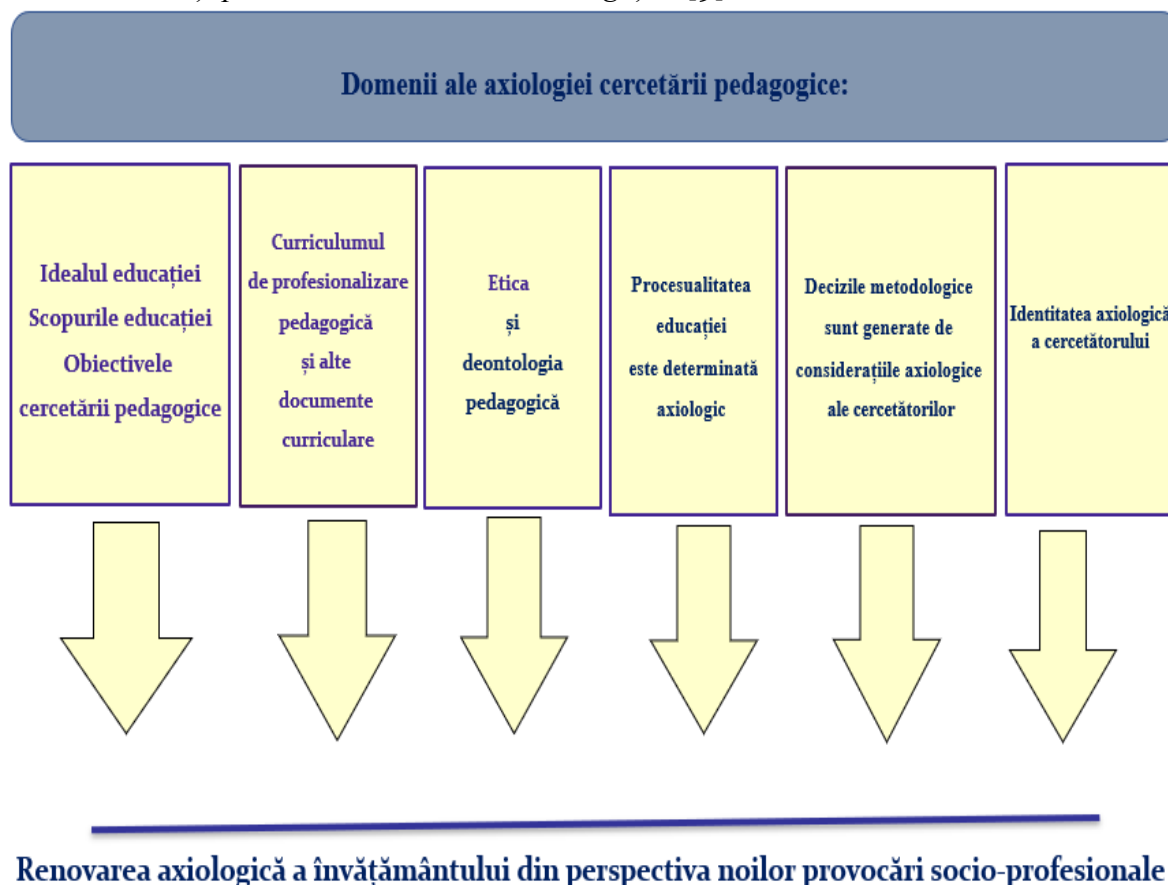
Domenii ale axiologiei cercetării pedagogice:

Idealul educației
Scopurile educației
Obiectivele cercetării pedagogice

Curriculumul de profesionalizare pedagogică și alte documente curriculare

Etica și deontologia pedagogică

Procesualitatea educației este determinată axiologic

Decizile metodologice sunt generate de considerațiile axiologice ale cercetătorilor

Identitatea axiologică a cercetătorului

Renovarea axiologică a învățământului din perspectiva noilor provocări socio-profesionale